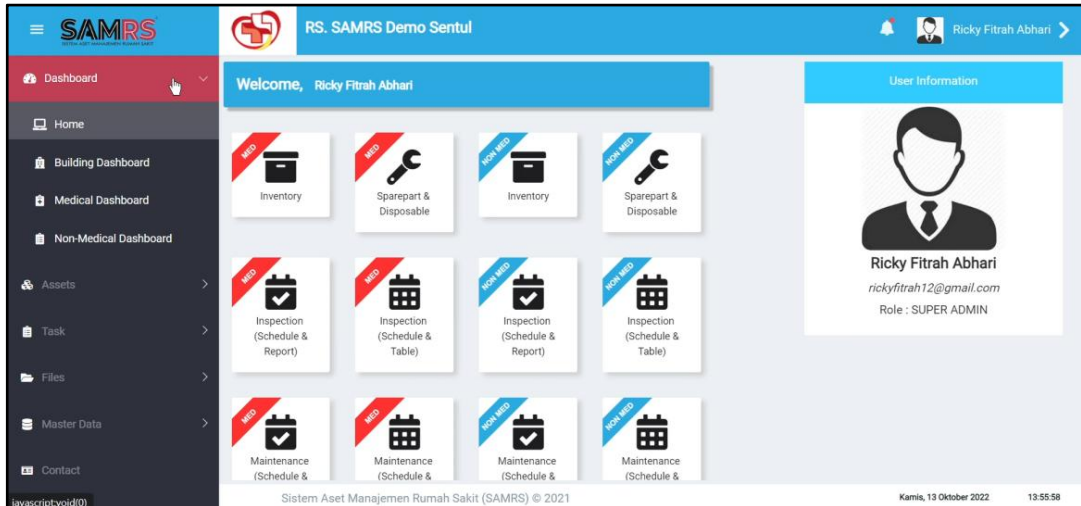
SAMRS
SISTEM ASET MANAJEMEN RUMAH SAKIT

RS. SAMRS Demo Sentul

Ricky Fitrah Abhari

Dashboard
Home
Building Dashboard
Medical Dashboard
Non-Medical Dashboard
Assets
Task
Files
Master Data
Contact

Welcome, Ricky Fitrah Abhari

MED
Inventory

MED
Sparepart & Disposable

NON MED
Inventory

NON MED
Sparepart & Disposable

MED
Inspection (Schedule & Report)

MED
Inspection (Schedule & Table)

NON MED
Inspection (Schedule & Report)

NON MED
Inspection (Schedule & Table)

MED
Maintenance (Schedule &

MED
Maintenance (Schedule &

NON MED
Maintenance (Schedule &

NON MED
Maintenance (Schedule &

User Information
Ricky Fitrah Abhari
rickyfitrah12@gmail.com
Role : SUPER ADMIN

javascript:void(0)
Sistem Aset Manajemen Rumah Sakit (SAMRS) © 2021
Kamis, 13 Oktober 2022
13:55:58